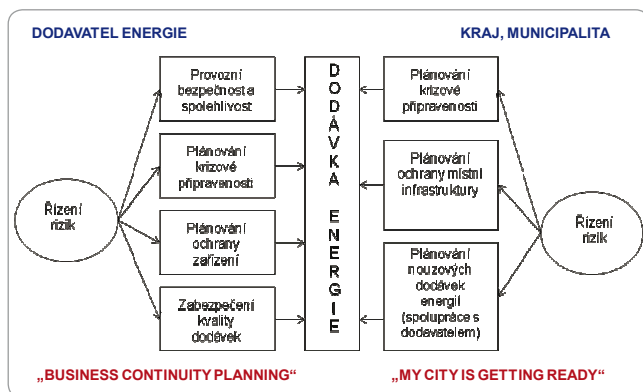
DODAVATEL ENERGIE

KRAJ, MUNICIPALITA

Řízení rizik

Provozní bezpečnost a spolehlivost

Plánování krizové připravenosti

Plánování ochrany zařízení

Zabezpečení kvality dodávek

D O D Á V K A E N E R G I E

Plánování krizové připravenosti

Plánování ochrany místní infrastruktury

Plánování nouzových dodávek energií (spolupráce s dodavatelem)

Řízení rizik

„BUSINESS CONTINUITY PLANNING“

„MY CITY IS GETTING READY“